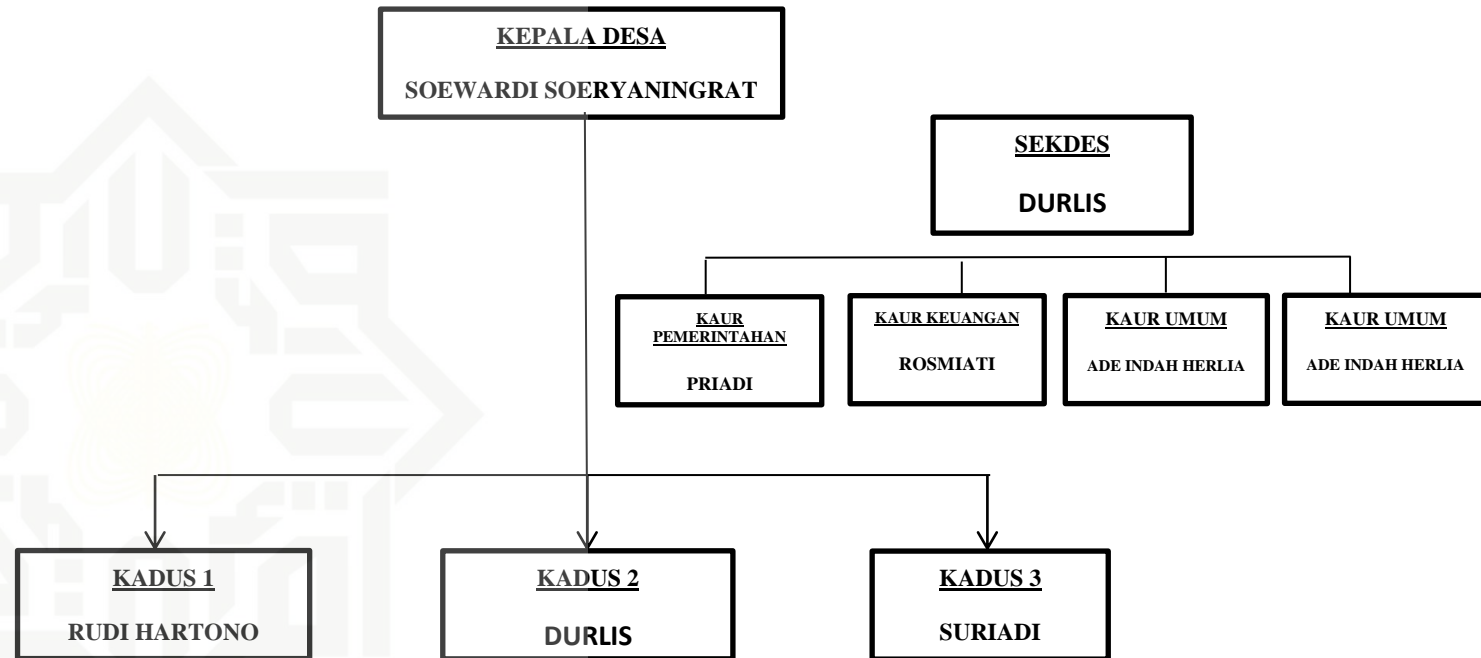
KEPALA DESA

SOEWARDI SOERYANINGRAT

SEKDES

DURLIS

KAUR PEMERINTAHAN

PRIADI

KAUR KEUANGAN

ROSMIATI

KAUR UMUM

ADE INDAH HERLIA

KAUR UMUM

ADE INDAH HERLIA

KADUS 1

RUDI HARTONO

KADUS 2

DURLIS

KADUS 3

SURIADI